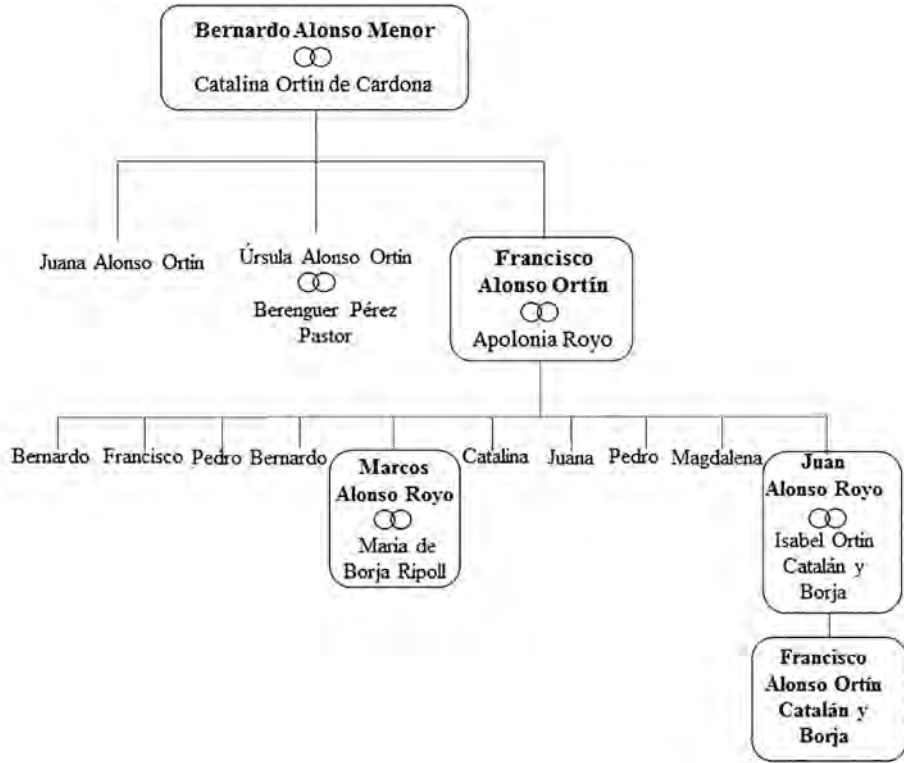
Bernardo Alonso Menor
Catalina Ortín de Cardona

Juana Alonso Ortín

Úrsula Alonso Ortín
Berenguer Pérez Pastor

Francisco Alonso Ortín
Apolonia Royo

Bernardo Francisco Pedro Bernardo

Marcos Alonso Royo
Maria de Borja Ripoll

Catalina Juana Pedro Magdalena

Juan Alonso Royo
Isabel Ortín Catalán y Borja

Francisco Alonso Ortín Catalán y Borja